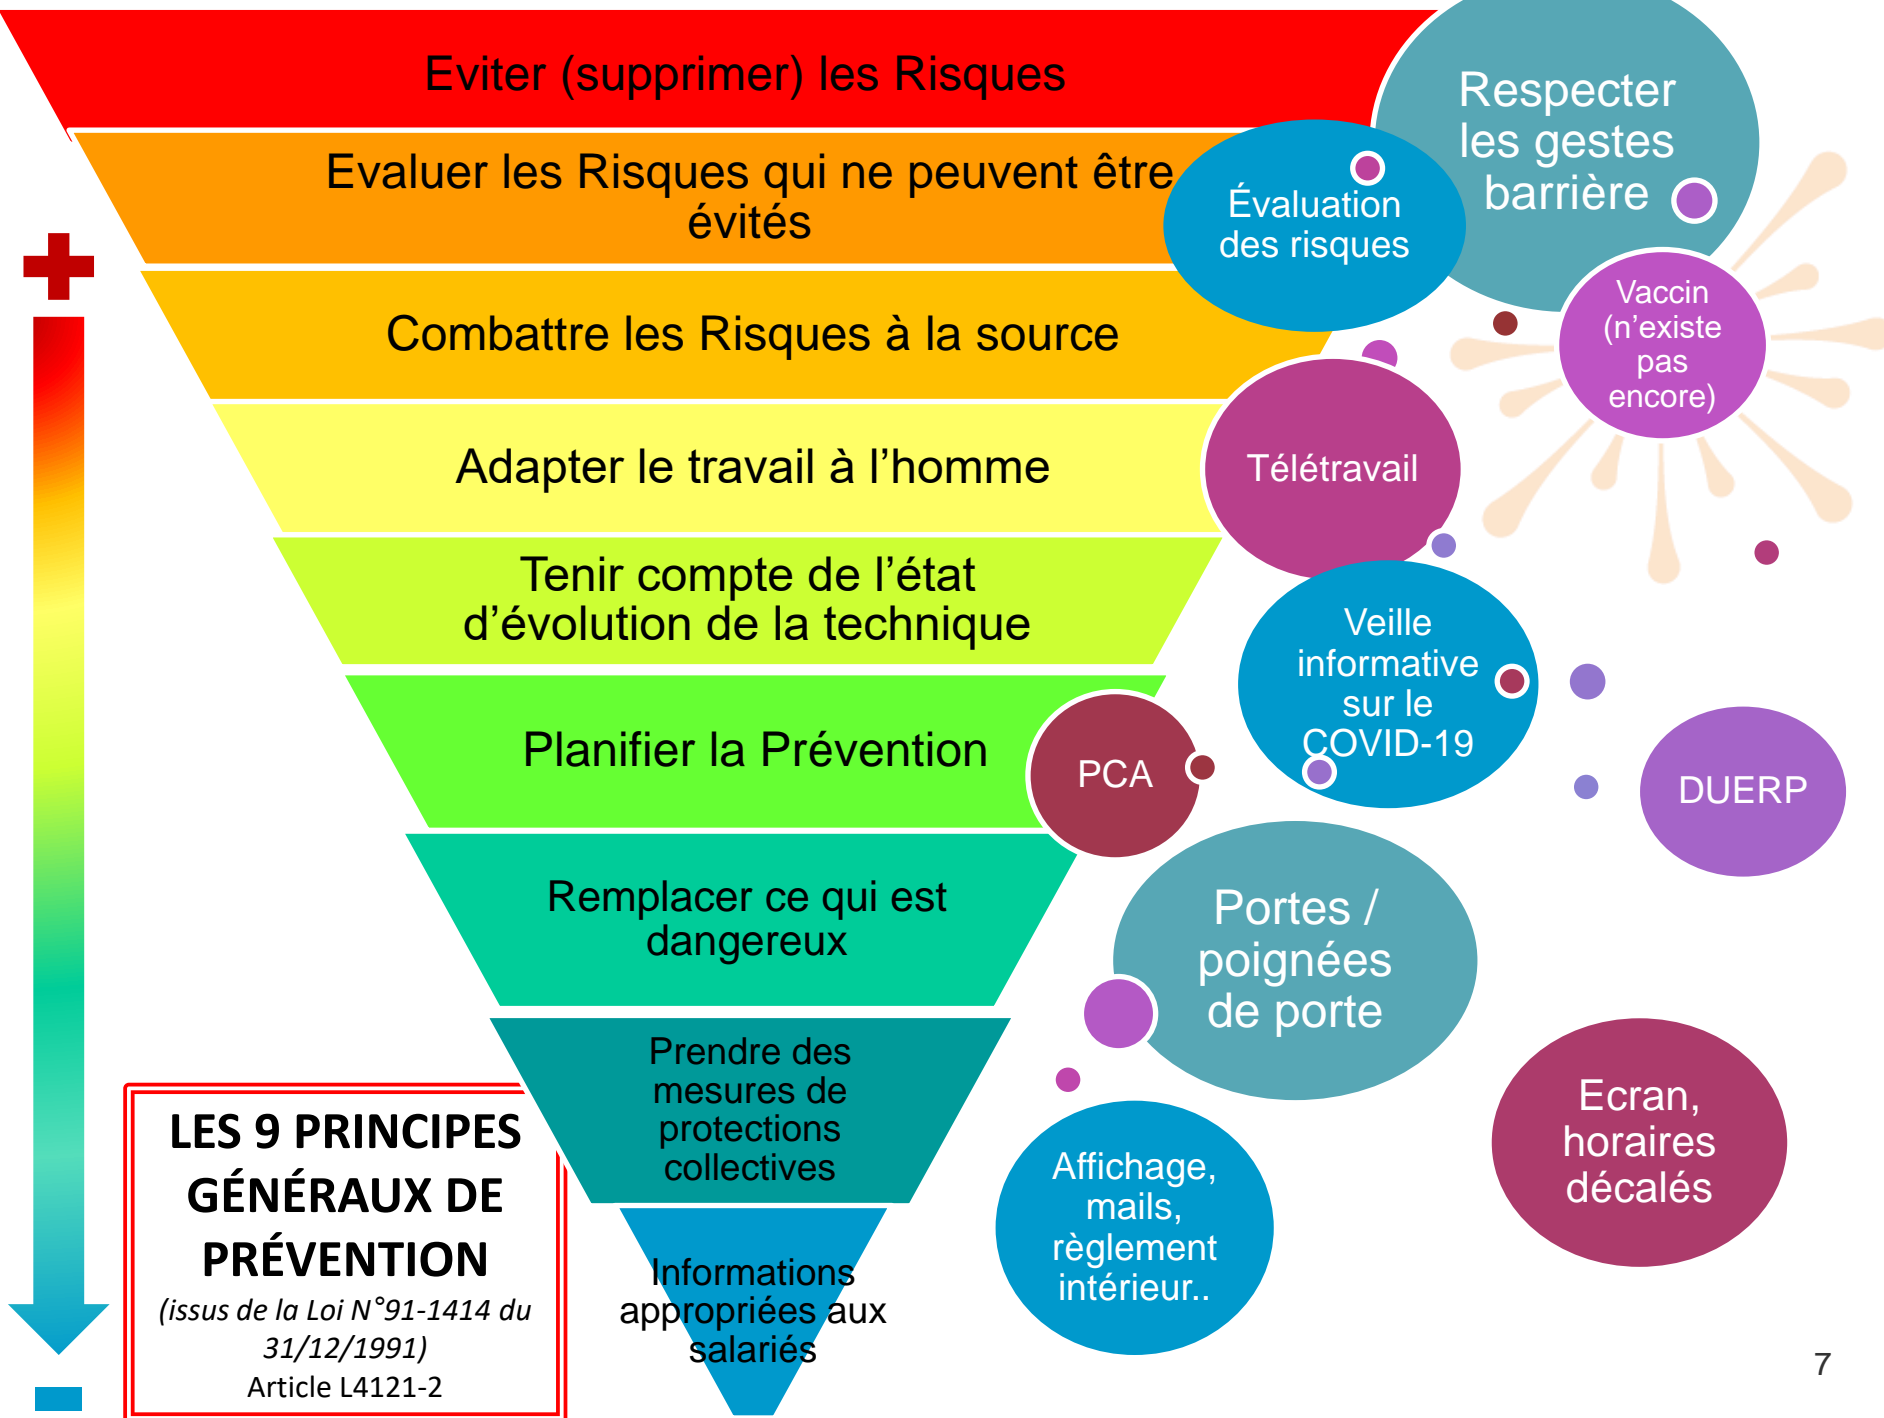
Eviter (supprimer) les Risques

Evaluer les Risques qui ne peuvent être évités

Combattre les Risques à la source

Adapter le travail à l’homme

Tenir compte de l’état d’évolution de la technique

Planifier la Prévention

Remplacer ce qui est dangereux

Prendre des mesures de protections collectives

Informations appropriées aux salariés

Respecter les gestes barrière

Évaluation des risques

Vaccin (n’existe pas encore)

Télétravail

Veille informative sur le COVID-19

PCA

DUERP

Portes / poignées de porte

Ecran, horaires décalés

Affichage, mails, règlement intérieur..

LES 9 PRINCIPES GÉNÉRAUX DE PRÉVENTION
(issus de la Loi N°91-1414 du 31/12/1991)
Article L4121-2

7